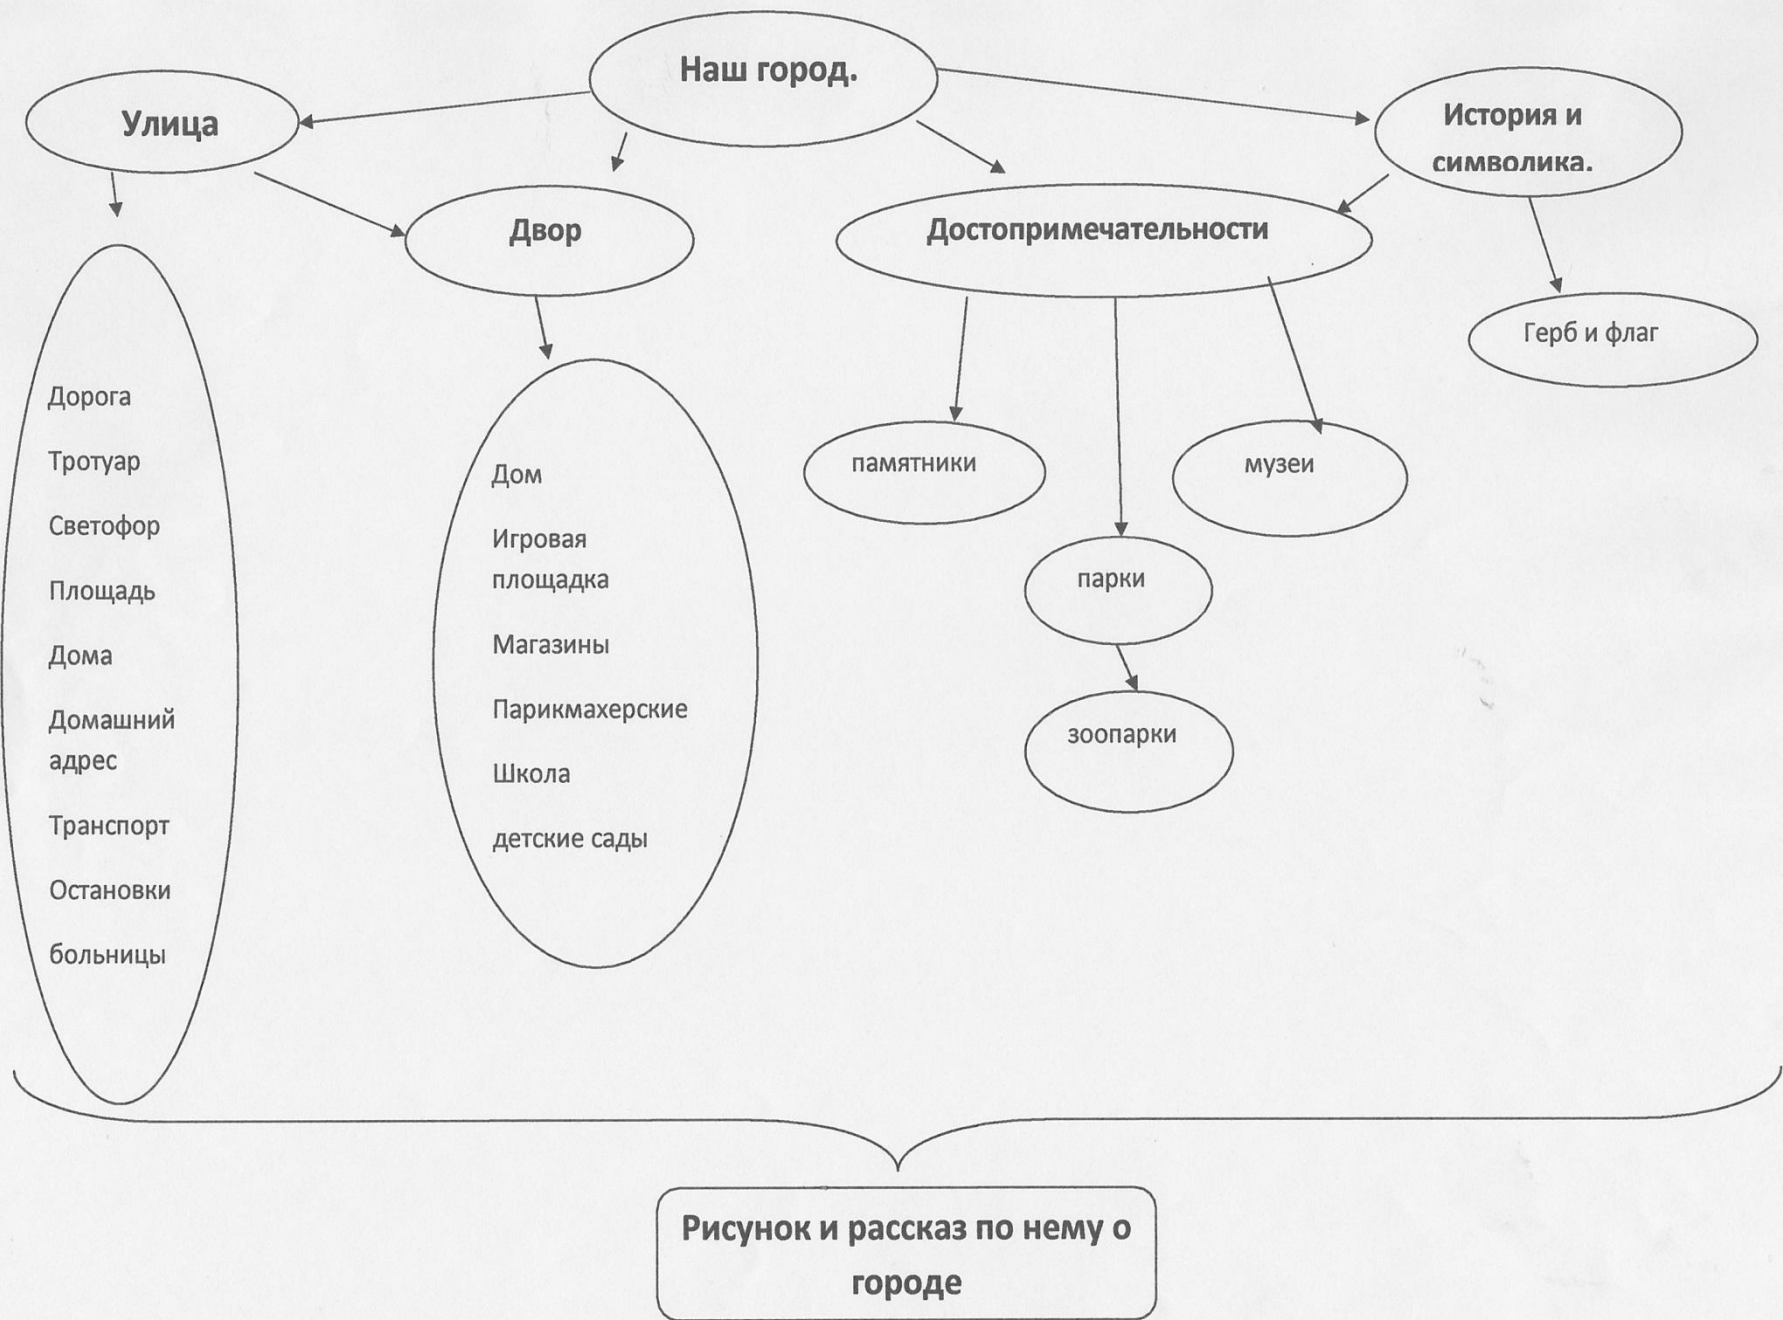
Наш город.

Улица

История и символика.

Двор

Достопримечательности

Герб и флаг

Дорога

Тротуар

Светофор

Площадь

Дома

Домашний адрес

Транспорт

Остановки

больницы

Дом

Игровая площадка

Магазины

Парикмахерские

Школа

детские сады

памятники

музеи

парки

зоопарки

Рисунок и рассказ по нему о городе